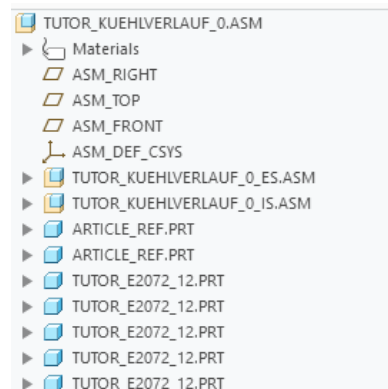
TUTOR_KUEHLVERLAUF_0.ASM
Materials
ASM_RIGHT
ASM_TOP
ASM_FRONT
ASM_DEF_CSYS
TUTOR_KUEHLVERLAUF_0_ES.ASM
TUTOR_KUEHLVERLAUF_0_IS.ASM
ARTICLE_REF.PRT
ARTICLE_REF.PRT
TUTOR_E2072_12.PRT
TUTOR_E2072_12.PRT
TUTOR_E2072_12.PRT
TUTOR_E2072_12.PRT
TUTOR_E2072_12.PRT